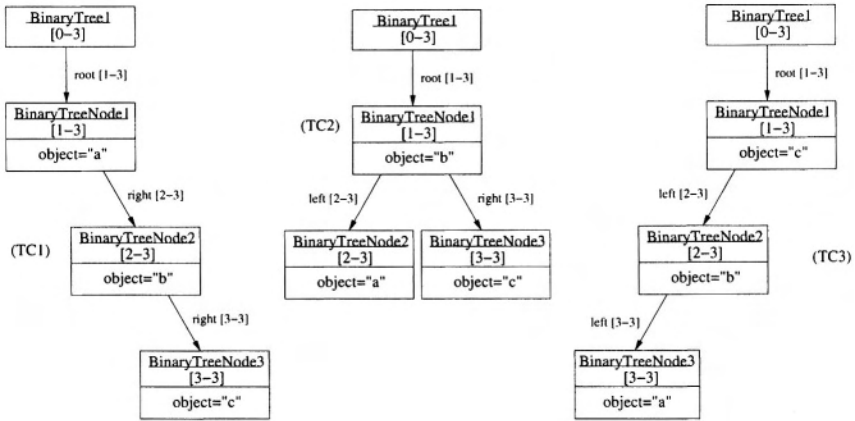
BinaryTree1
[0–3]

root [1–3]

BinaryTreeNode1
[1–3]
object="a"

right [2–3]

(TC1)

BinaryTreeNode2
[2–3]
object="b"

right [3–3]

BinaryTreeNode3
[3–3]
object="c"

BinaryTree1
[0–3]

root [1–3]

(TC2)

BinaryTreeNode1
[1–3]
object="b"

left [2–3]

right [3–3]

BinaryTreeNode2
[2–3]
object="a"

BinaryTreeNode3
[3–3]
object="c"

BinaryTree1
[0–3]

root [1–3]

BinaryTreeNode1
[1–3]
object="c"

left [2–3]

BinaryTreeNode2
[2–3]
object="b"

(TC3)

left [3–3]

BinaryTreeNode3
[3–3]
object="a"